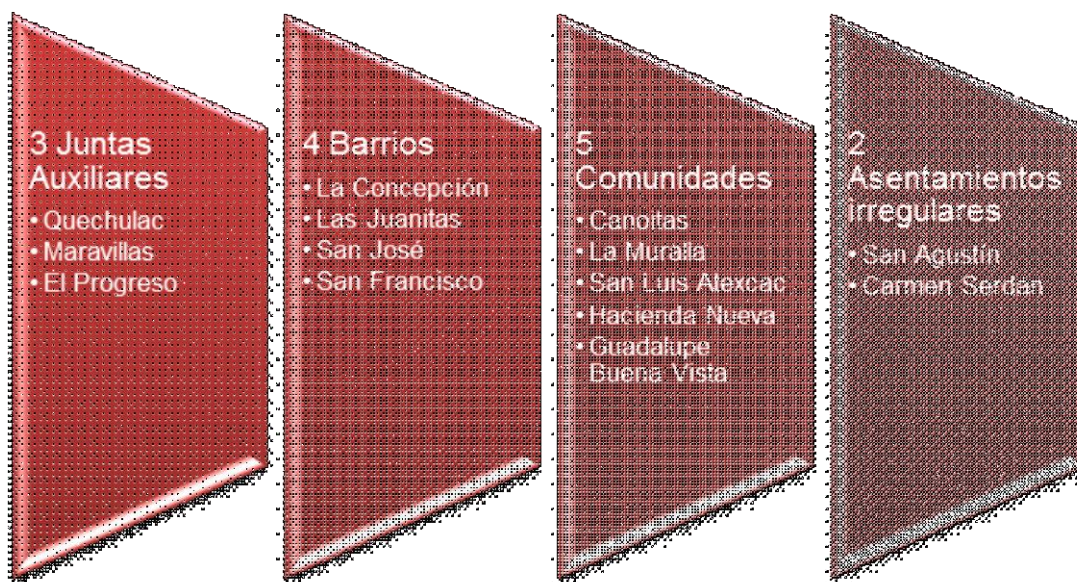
3 Juntas Auxiliares
• Quechulac
• Maravillas
• El Progreso

4 Barrios
• La Concepción
• Las Juanitas
• San José
• San Francisco

5 Comunidades
• Canoitas
• La Muralla
• San Luis Atexcac
• Hacienda Nueva
• Guadalupe Buena Vista

2 Asentamientos irregulares
• San Agustín
• Carmen Serdán